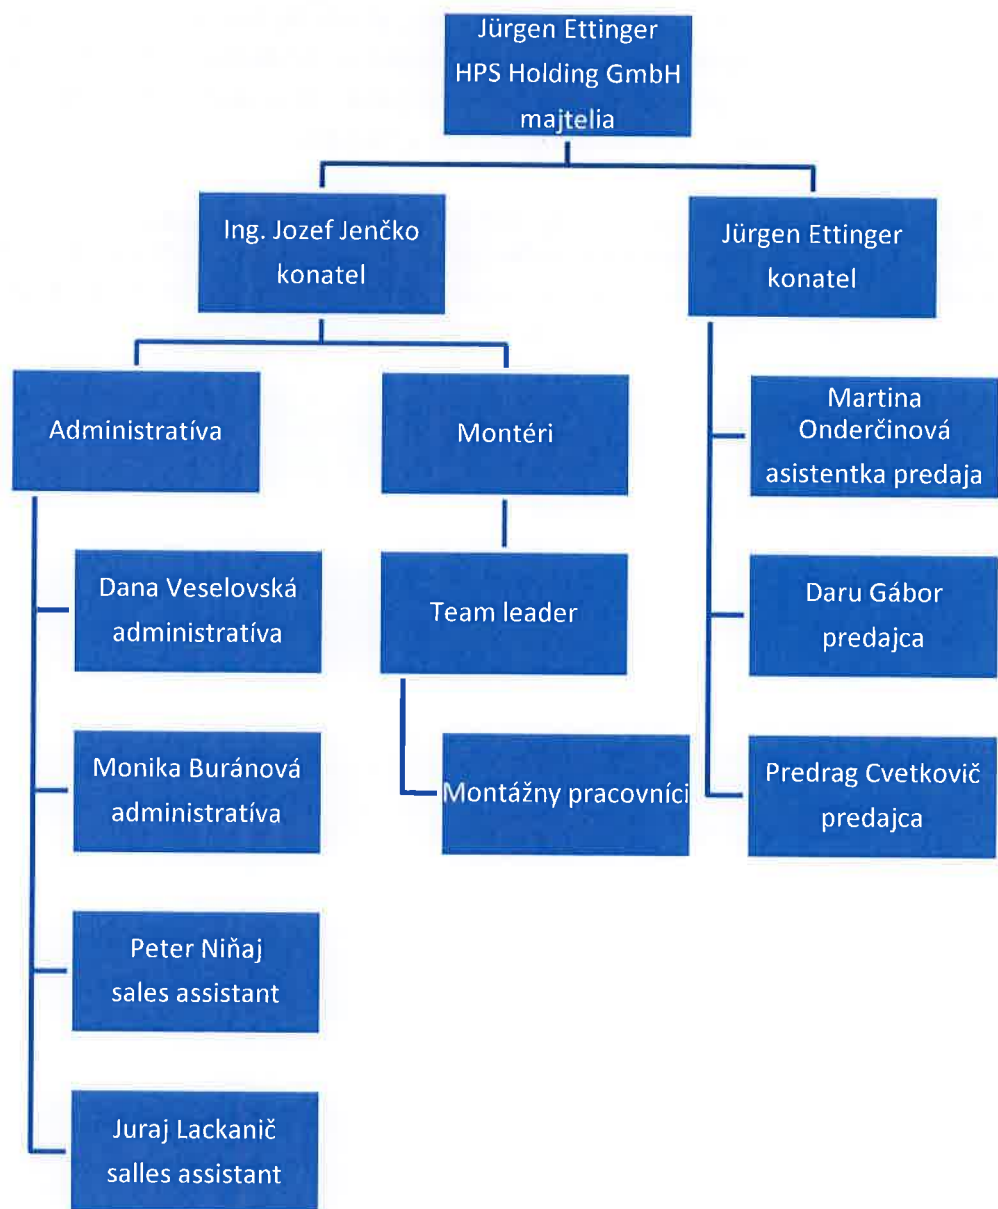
Jürgen Ettinger
HPS Holding GmbH
majtelia

Ing. Jozef Jenčko
konatel

Jürgen Ettinger
konatel

Administratíva

Montéri

Martina Onderčinová
asistentka predaja

Dana Veselovská
administratíva

Team leader

Daru Gábor
predajca

Monika Buránová
administratíva

Montážny pracovníci

Predrag Cvetkovič
predajca

Peter Niňaj
sales assistant

Juraj Lackanič
salles assistant